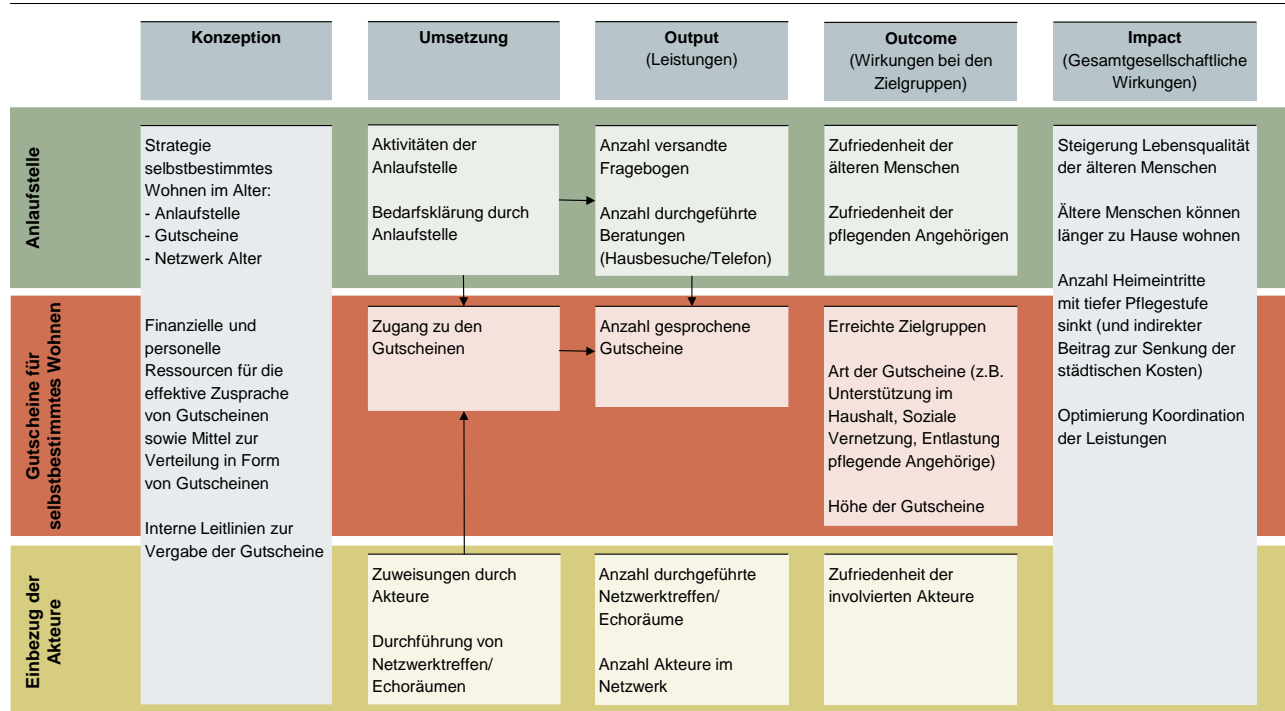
Konzeption

Umsetzung

Output
(Leistungen)

Outcome
(Wirkungen bei den Zielgruppen)

Impact
(Gesamtgesellschaftliche Wirkungen)

Anlaufstelle

Strategie selbstbestimmtes Wohnen im Alter:
- Anlaufstelle
- Gutscheine
- Netzwerk Alter

Finanzielle und personelle Ressourcen für die effektive Zusprache von Gutscheinen sowie Mittel zur Verteilung in Form von Gutscheinen

Interne Leitlinien zur Vergabe der Gutscheine

Aktivitäten der Anlaufstelle

Bedarfsklärung durch Anlaufstelle

Anzahl versandte Fragebogen

Anzahl durchgeführte Beratungen (Hausbesuche/Telefon)

Zufriedenheit der älteren Menschen

Zufriedenheit der pflegenden Angehörigen

Steigerung Lebensqualität der älteren Menschen

Ältere Menschen können länger zu Hause wohnen

Anzahl Heimeintritte mit tiefer Pflegestufe sinkt (und indirekter Beitrag zur Senkung der städtischen Kosten)

Optimierung Koordination der Leistungen

Gutscheine für selbstbestimmtes Wohnen

Zugang zu den Gutscheinen

Anzahl gesprochene Gutscheine

Erreichte Zielgruppen

Art der Gutscheine (z.B. Unterstützung im Haushalt, Soziale Vernetzung, Entlastung pflegende Angehörige)

Höhe der Gutscheine

Einbezug der Akteure

Zuweisungen durch Akteure

Durchführung von Netzwerktreffen/ Echoräumen

Anzahl durchgeführte Netzwerktreffen/ Echoräume

Anzahl Akteure im Netzwerk

Zufriedenheit der involvierten Akteure